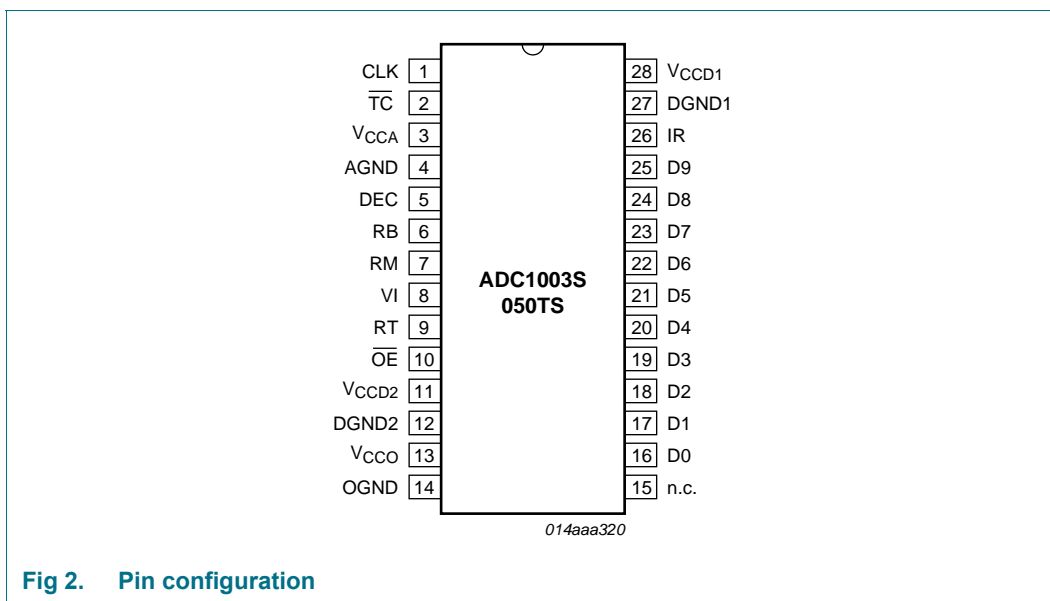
CLK 1
$\overline{TC}$ 2
$V_{CCA}$ 3
AGND 4
DEC 5
RB 6
RM 7
VI 8
RT 9
$\overline{OE}$ 10
$V_{CCD2}$ 11
DGND2 12
$V_{CCO}$ 13
OGND 14

ADC1003S 050TS

28 $V_{CCD1}$
27 DGND1
26 IR
25 D9
24 D8
23 D7
22 D6
21 D5
20 D4
19 D3
18 D2
17 D1
16 D0
15 n.c.

014aaa320

Fig 2. Pin configuration